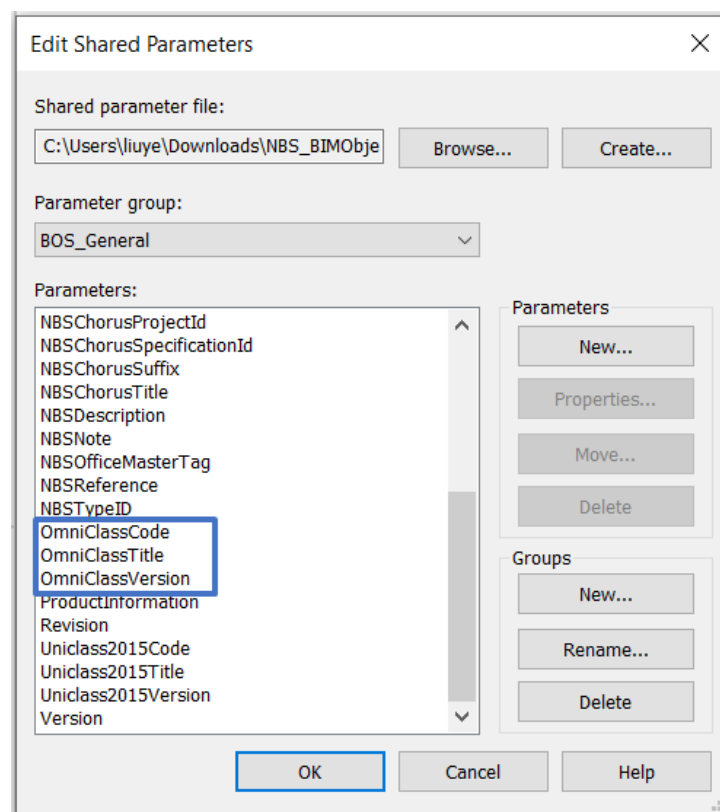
Edit Shared Parameters

Shared parameter file:

C:\Users\liuye\Downloads\NBS_BIMObje

Browse...

Create...

Parameter group:

BOS_General

Parameters:

NBSChorusProjectId
NBSChorusSpecificationId
NBSChorusSuffix
NBSChorusTitle
NBSDescription
NBSNote
NBSOfficeMasterTag
NBSReference
NBSTypeID
OmniClassCode
OmniClassTitle
OmniClassVersion
ProductInformation
Revision
Uniclass2015Code
Uniclass2015Title
Uniclass2015Version
Version

Parameters

New...

Properties...

Move...

Delete

Groups

New...

Rename...

Delete

OK

Cancel

Help